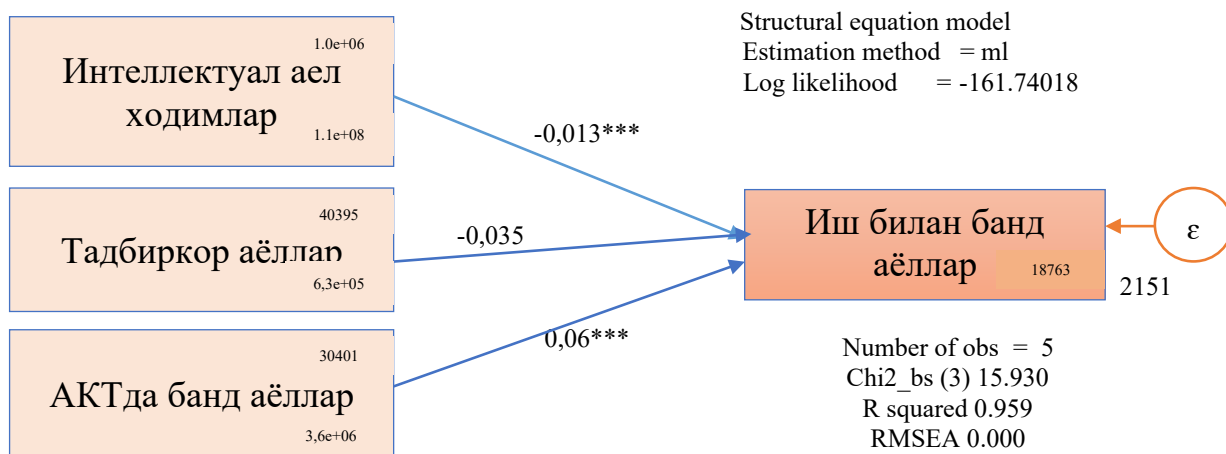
Structural equation model
Estimation method = ml
Log likelihood = -161.74018

1.0e+06
Интеллектуал аел ходимлар
1.1e+08

-0,013***

40395
Тадбиркор аёллар
6,3e+05

-0,035

30401
АКТда банд аёллар
3,6e+06

0,06***

Иш билан банд аёллар
18763

ε

2151

Number of obs = 5
Chi2_bs (3) 15.930
R squared 0.959
RMSEA 0.000